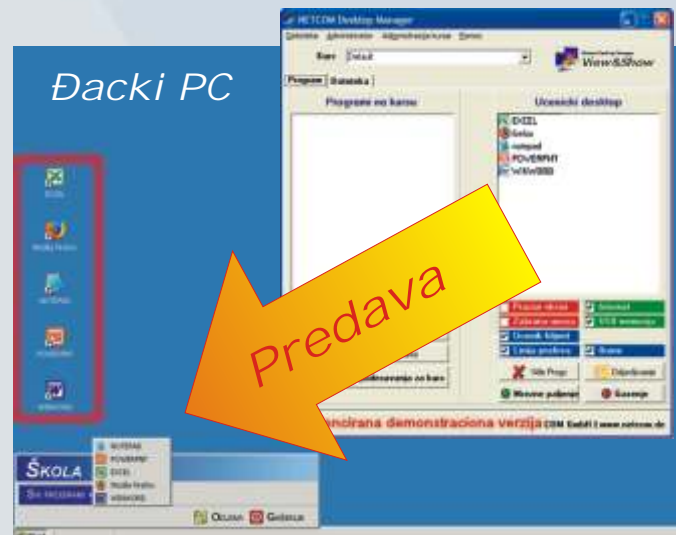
Đacki PC

NETCOM Desktop Manager

Datoteka Administrator Administracija kursa Pomoć

Kurs Default

View&Show

Programi Statistika

Programi na kursu

Ucenicki desktop

EXCEL
firefox
notepad
POWERPNT
WINWORD

Predava

Prozor skriven
Internet
Zaključaj miš
USB memorija
Ucenik Klipart
Linija prečica
Start

Više Progr.
Odjavljivanje
Ucenje poberi
Gasenje

licencirana demonstraciona verzija COM GmbH | www.netcom.de

ŠKOLA

Svi programi

NOTEPAD
POWERPNT
EXCEL
Mozilla Firefox
WINWORD

Odjava Gašenje